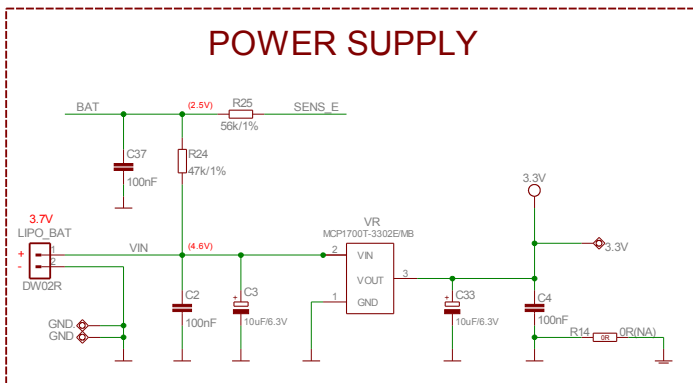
POWER SUPPLY

BAT
(2.5V)
R25
56k/1%
SENS_E
C37
100nF
R24
47k/1%
3.7V
LIPO_BAT
+
-
1
2
DW02R
VIN
(4.6V)
VR
MCP1700T-3302E/MB
2
VIN
VOUT
3
1
GND
3.3V
3.3V
C2
100nF
C3
10uF/6.3V
C33
10uF/6.3V
C4
100nF
R14
0R
0R(NA)
GND
GND